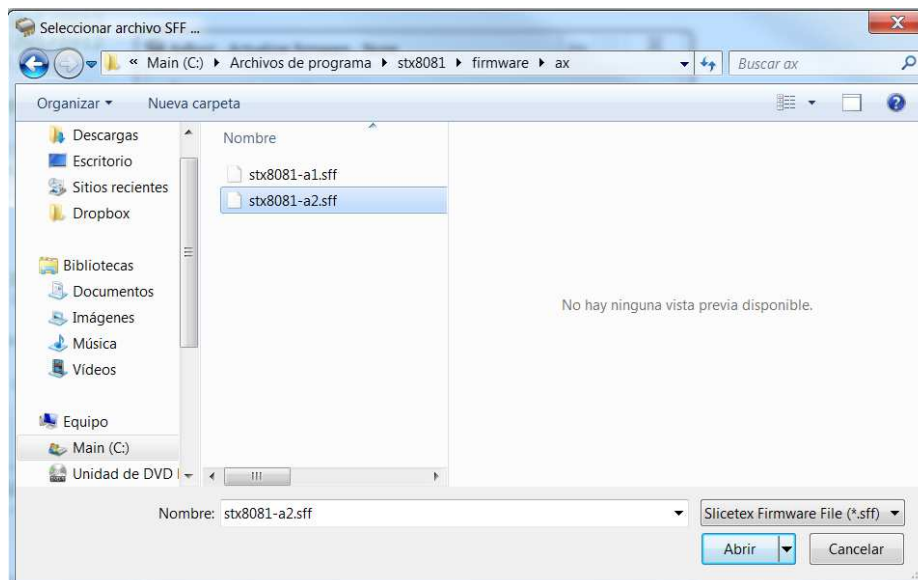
Seleccionar archivo SFF ...

« Main (C:) ▸ Archivos de programa ▸ stx8081 ▸ firmware ▸ ax

Buscar ax

Organizar ▾ Nueva carpeta

Descargas
Escritorio
Sitios recientes
Dropbox

Bibliotecas
Documentos
Imágenes
Música
Vídeos

Equipo
Main (C:)
Unidad de DVD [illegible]

Nombre
stx8081-a1.sff
stx8081-a2.sff

No hay ninguna vista previa disponible.

Nombre: stx8081-a2.sff

Slicetex Firmware File (*.sff)

Abrir

Cancelar